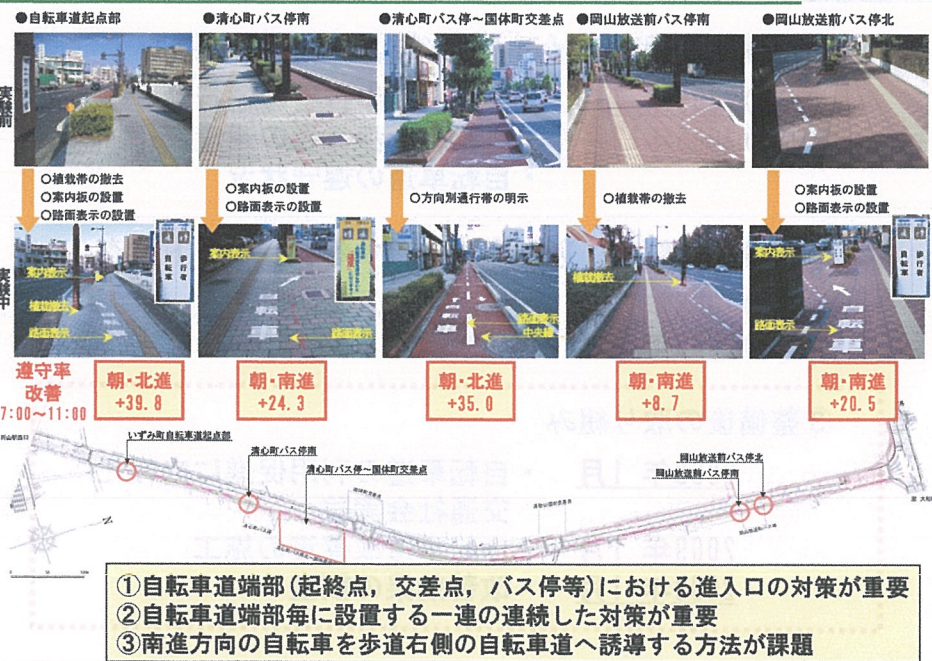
■自転車道起点部

■清心町バス停南

■清心町バス停～国体町交差点

■岡山放送前バス停南

■岡山放送前バス停北

実施前

○植栽帯の撤去
○案内板の設置
○路面表示の設置

○案内板の設置
○路面表示の設置

○方向別通行帯の明示

○植栽帯の撤去

○案内板の設置
○路面表示の設置

実施中

案内表示
植栽撤去
路面表示

案内表示

路面表示
中央線

植栽撤去

案内表示
路面表示

遵守率改善
7:00～11:00

朝・北進 +39.8

朝・南進 +24.3

朝・北進 +35.0

朝・南進 +8.7

朝・南進 +20.5

いずみ町自転車道起点部
清心町バス停南
清心町バス停～国体町交差点
岡山放送前バス停北
岡山放送前バス停南

①自転車道端部（起終点，交差点，バス停等）における進入口の対策が重要
②自転車道端部毎に設置する一連の連続した対策が重要
③南進方向の自転車を歩道右側の自転車道へ誘導する方法が課題